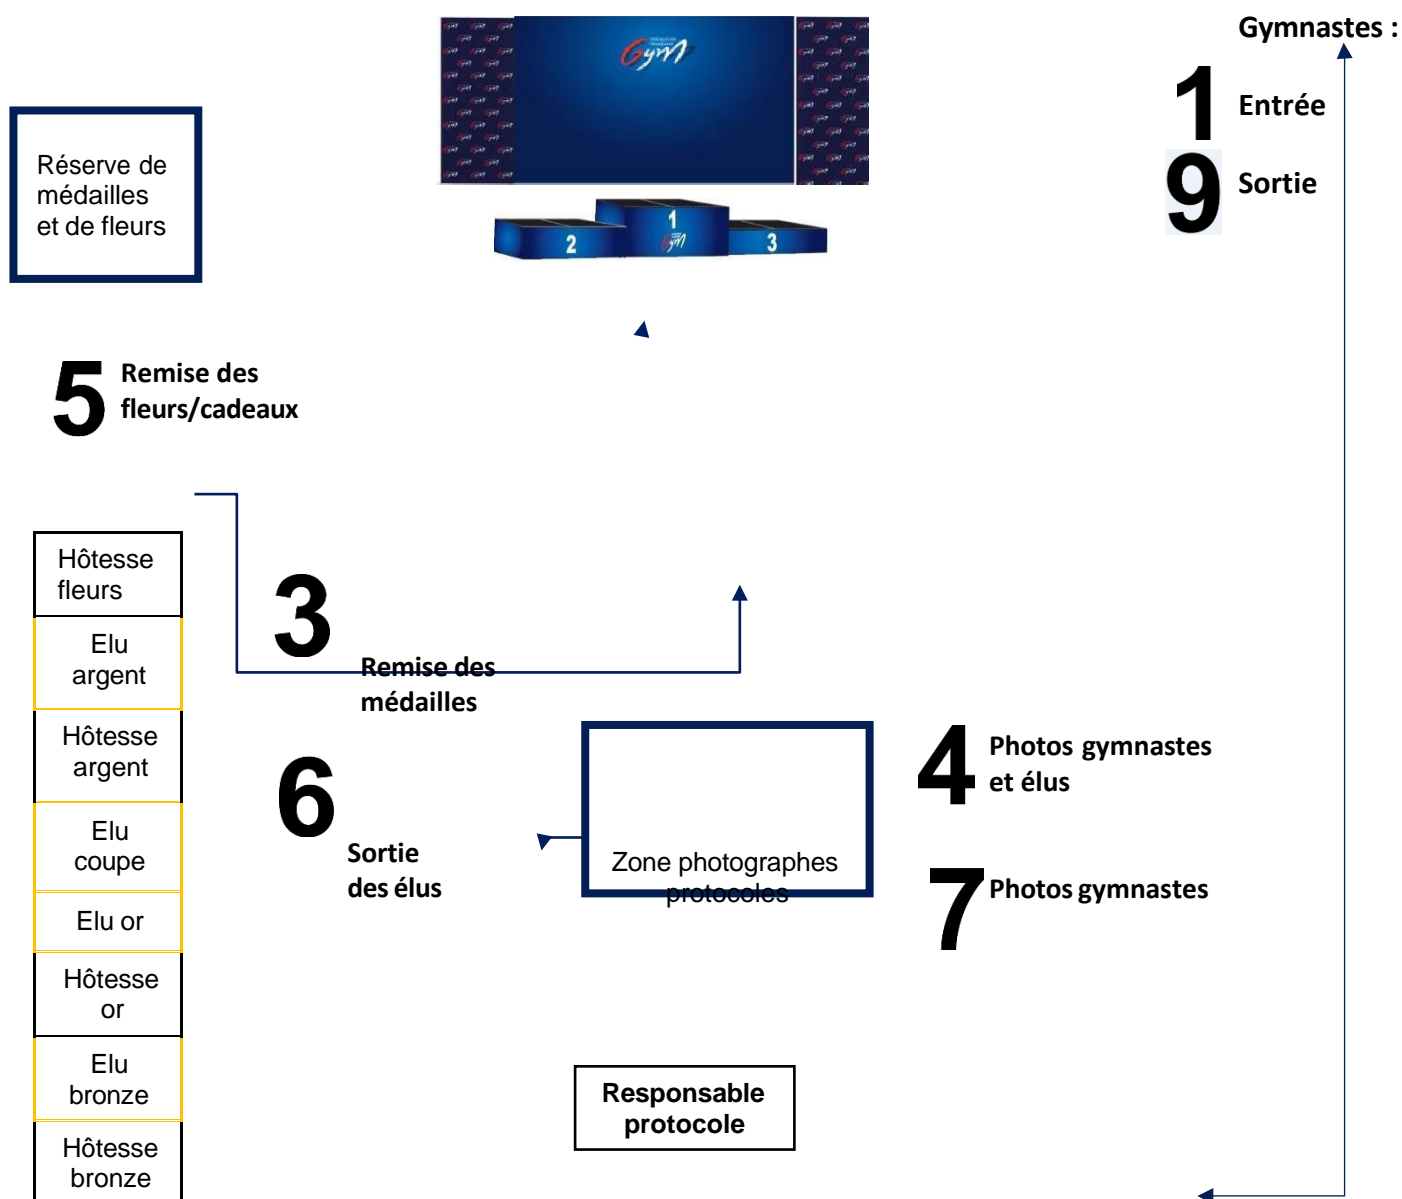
Gymnastes :

1 Entrée

9 Sortie

Gym

2 1 3

Réserve de médailles et de fleurs

5 Remise des fleurs/cadeaux

| Hôtesse fleurs |
|---|
| Elu argent |
| Hôtesse argent |
| Elu coupe |
| Elu or |
| Hôtesse or |
| Elu bronze |
| Hôtesse bronze |

3 Remise des médailles

6 Sortie des élus

Zone photographes protocoles

4 Photos gymnastes et élus

7 Photos gymnastes

Responsable protocole